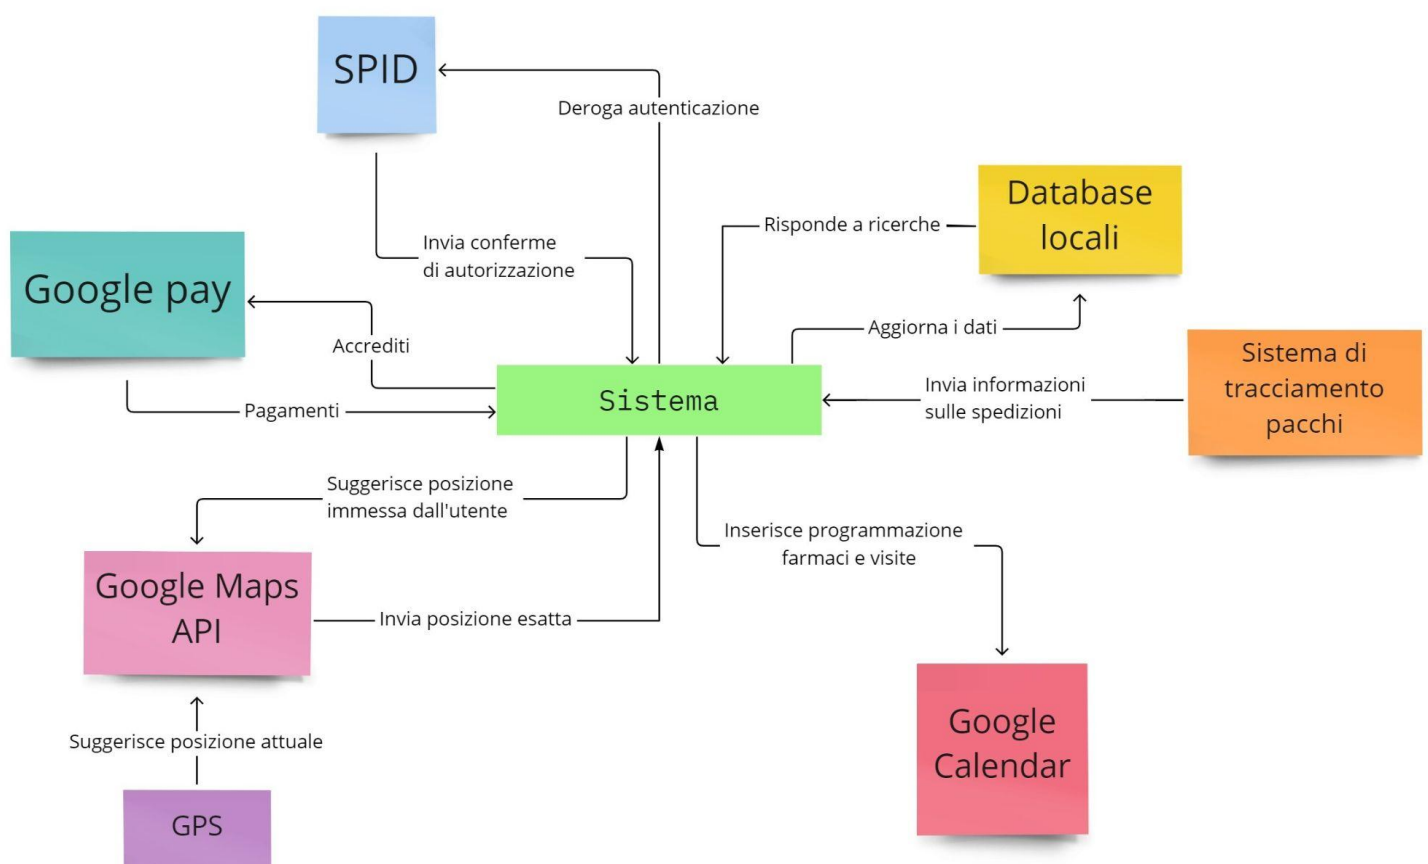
SPID

Deroga autenticazione

Database locali

Risponde a ricerche

Invia conferme di autorizzazione

Google pay

Aggiorna i dati

Accrediti

Sistema di tracciamento pacchi

Invia informazioni sulle spedizioni

Sistema

Pagamenti

Suggerisce posizione immessa dall'utente

Inserisce programmazione farmaci e visite

Google Maps API

Invia posizione esatta

Suggerisce posizione attuale

Google Calendar

GPS